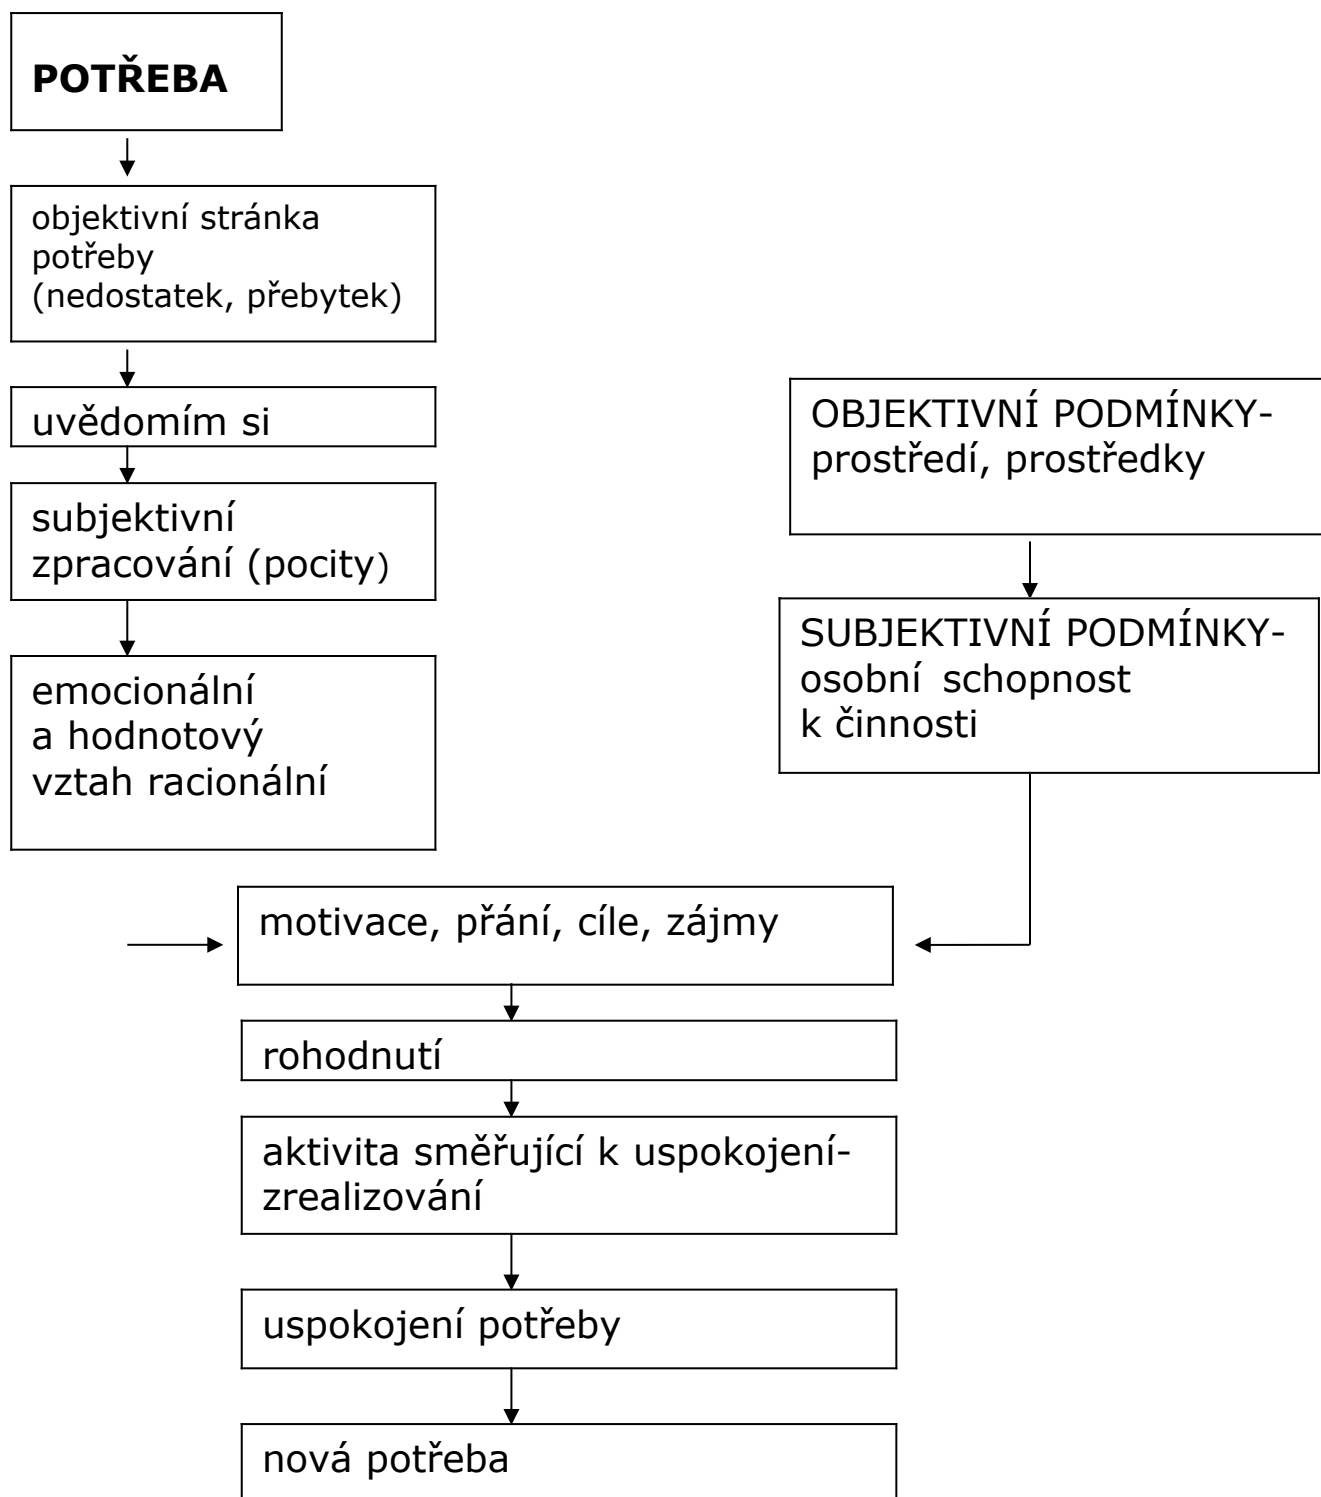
**POTŘEBA**

objektivní stránka potřeby (nedostatek, přebytek)

uvědomím si

subjektivní zpracování (pocity)

emocionální a hodnotový vztah racionální

OBJEKTIVNÍ PODMÍNKY- prostředí, prostředky

SUBJEKTIVNÍ PODMÍNKY- osobní schopnost k činnosti

motivace, přání, cíle, zájmy

rohodnutí

aktivita směřující k uspokojení- zrealizování

uspokojení potřeby

nová potřeba